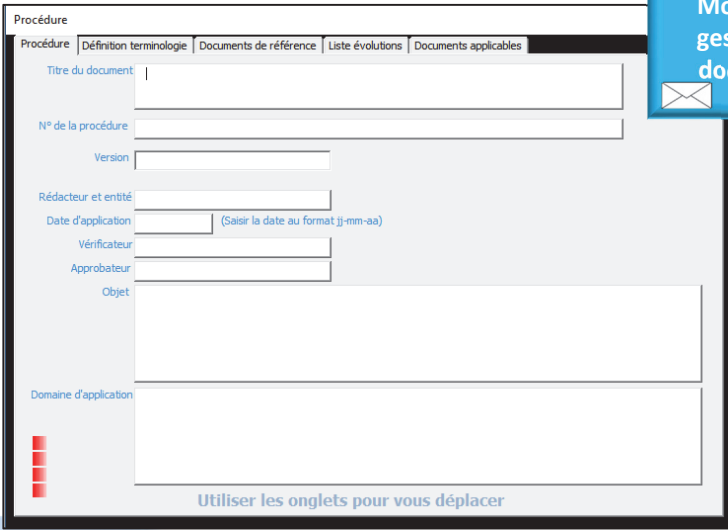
Procédure

Mo
ges
do

Procédure | Définition terminologie | Documents de référence | Liste évolutions | Documents applicables

Titre du document

N° de la procédure

Version

Rédacteur et entité

Date d'application (Saisir la date au format jj-mm-aa)

Vérificateur

Approbateur

Objet

Domaine d'application

Utiliser les onglets pour vous déplacer